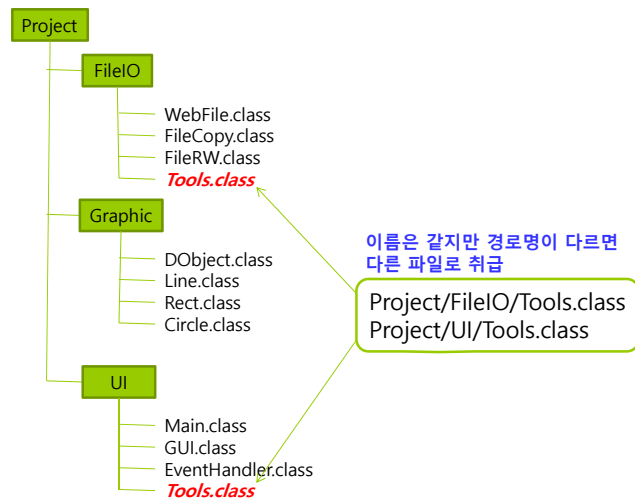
Project

FileIO

WebFile.class
FileCopy.class
FileRW.class
Tools.class

Graphic

DObject.class
Line.class
Rect.class
Circle.class

UI

Main.class
GUI.class
EventHandler.class
Tools.class

이름은 같지만 경로명이 다르면 다른 파일로 취급

Project/FileIO/Tools.class
Project/UI/Tools.class